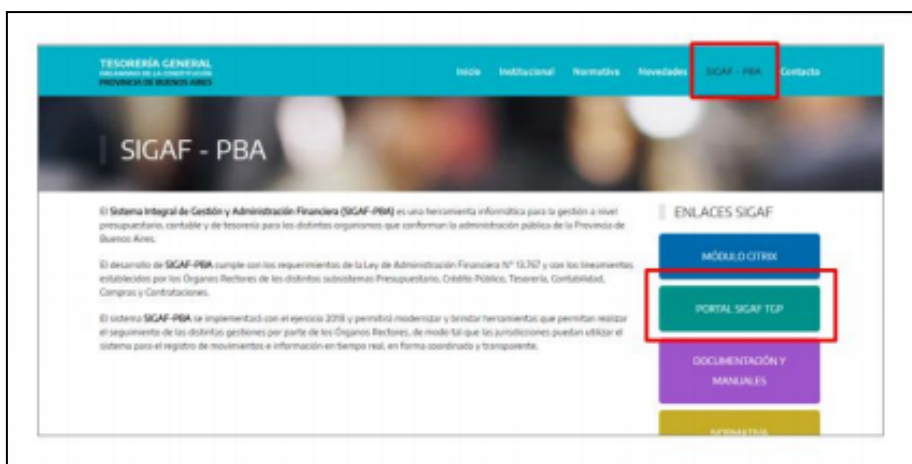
TESORERÍA GENERAL
ORGANISMO DE LA CONSTITUCIÓN
PROVINCIA DE BUENOS AIRES

Inicio Institucional Normativa Novedades SIGAF - PBA Contacto

SIGAF - PBA

El Sistema Integral de Gestión y Administración Financiera (SIGAF-PBA) es una herramienta informática para la gestión a nivel presupuestario, contable y de tesorería para los distintos organismos que conforman la administración pública de la Provincia de Buenos Aires.

El desarrollo de SIGAF-PBA cumple con los requerimientos de la Ley de Administración Financiera N° 13.767 y con los lineamientos establecidos por los Órganos Rectores de los distintos subsistemas Presupuestario, Crédito Público, Tesorería, Contabilidad, Compras y Contrataciones.

El sistema SIGAF-PBA se implementó con el ejercicio 2018 y permitió modernizar y brindar herramientas que permitan realizar el seguimiento de las distintas gestiones por parte de los Órganos Rectores, de modo tal que las jurisdicciones puedan utilizar el sistema para el registro de movimientos e información en tiempo real, en forma coordinada y transparente.

ENLACES SIGAF

MÓDULO CITRIX

PORTAL SIGAF TGP

DOCUMENTACIÓN Y MANUALES

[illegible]